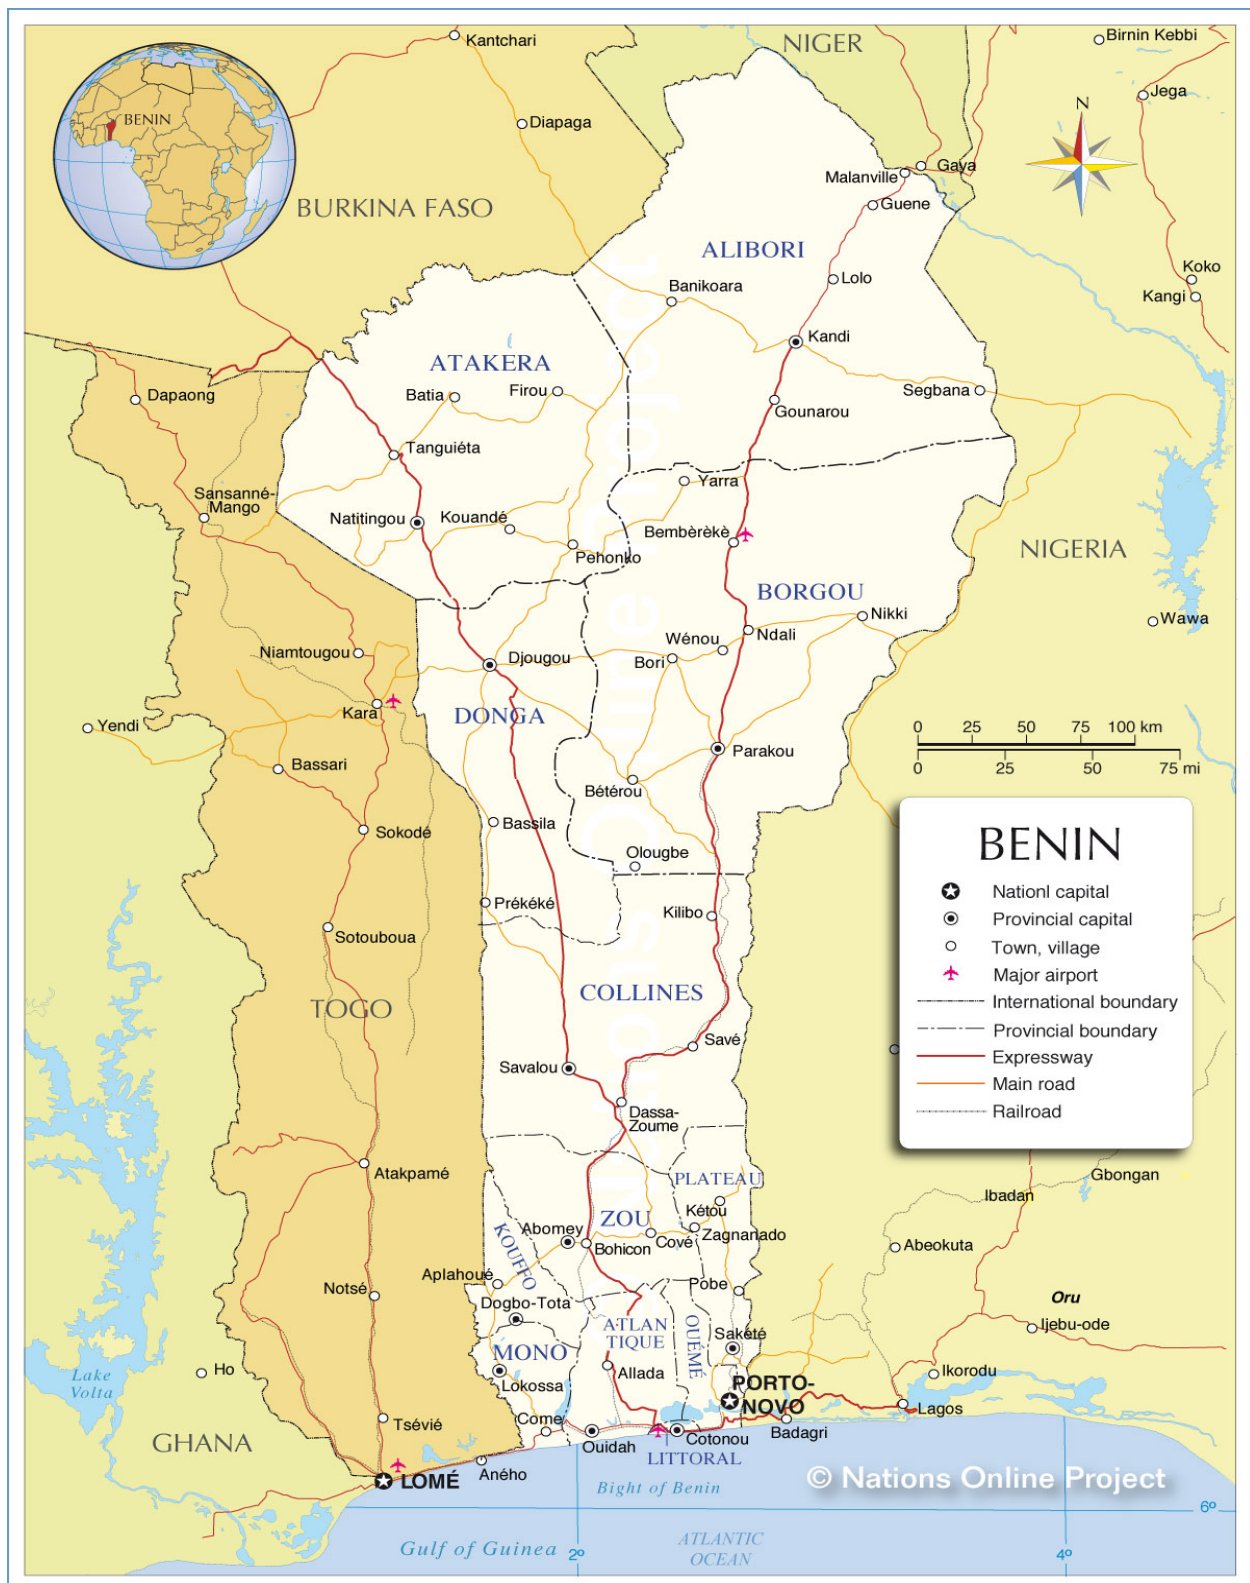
BENIN

BURKINA FASO

NIGER

NIGERIA

TOGO

GHANA

Kantchari
Diapaga
Birnin Kebbi
Jega
Gaya
Malanville
Guene
ALIBORI
Banikoara
Lolo
Kandi
Koko
Kangi
Segbana
Gounarou
ATAKERA
Batia
Firou
Tanguiéta
Dapaong
Sansanné-Mango
Natitingou
Kouandé
Yarra
Bembèrèkè
Pehonko
BORGOU
Nikki
Wawa
Wénou
Ndali
Bori
Djougou
Niamtougou
Kara
Yendi
DONGA
Bassari
Parakou
Bétérou
Sokodé
Bassila
Ologbe
Préképé
Kilibo
Sotouboua
COLLINES
Savé
Savalou
Dassa-Zoume
PLATEAU
Kétou
Zagnanado
ZOU
Abomey
Bohicon
Covè
Atakpamé
KOUFFO
Aplahoué
Pobe
Dogbo-Tota
Notsé
ATLANTIQUE
OUEME
Sakété
MONO
Lokossa
Allada
Ho
Lake Volta
PORTO-NOVO
Ikorodu
Lagos
Badagri
Come
Tsévié
Ouidah
Cotonou
LITTORAL
LOMÉ
Aného
Bight of Benin
Gulf of Guinea
ATLANTIC OCEAN
Gbongan
Ibadan
Abeokuta
Oru
Ijebu-ode

N

0 25 50 75 100 km
0 25 50 75 mi

BENIN
Nationl capital
Provincial capital
Town, village
Major airport
International boundary
Provincial boundary
Expressway
Main road
Railroad

2º
4º
6º

© Nations Online Project